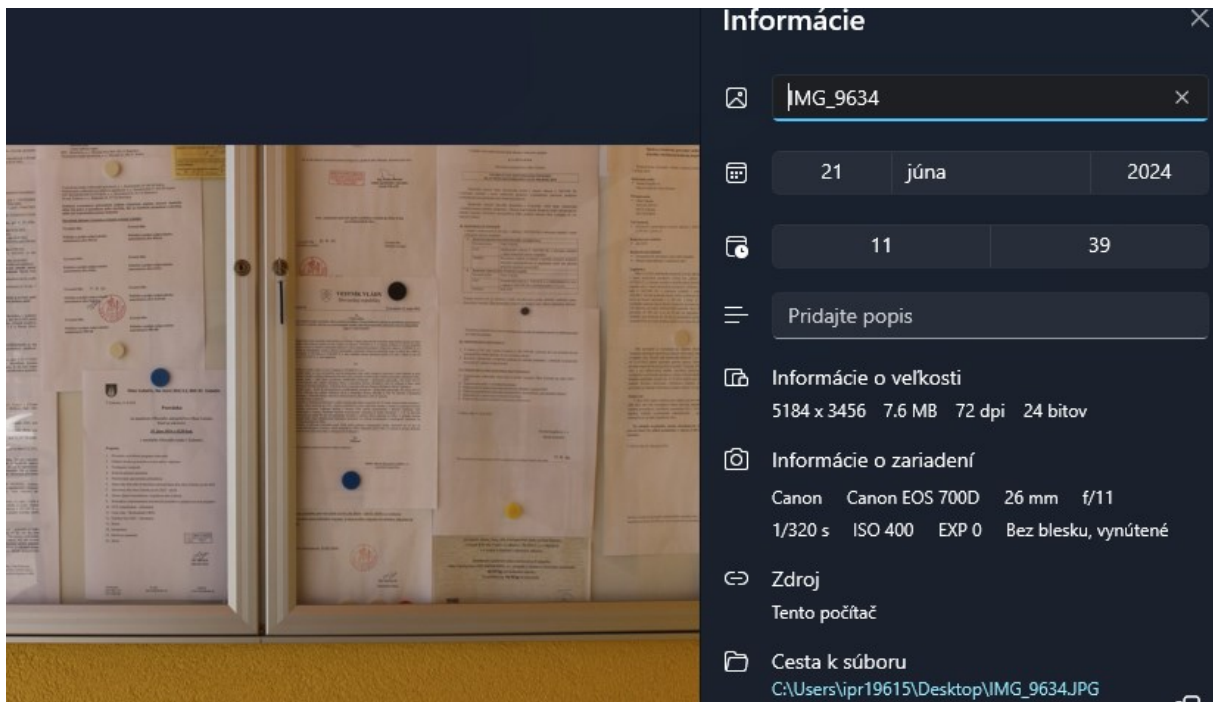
Informácie

IMG_9634

21 júna 2024

11 39

Pridajte popis

Informácie o veľkosti
5184 x 3456 7.6 MB 72 dpi 24 bitov

Informácie o zariadení
Canon Canon EOS 700D 26 mm f/11
1/320 s ISO 400 EXP 0 Bez blesku, vynútené

Zdroj
Tento počítač

Cesta k súboru
C:\Users\ipr19615\Desktop\IMG_9634.JPG